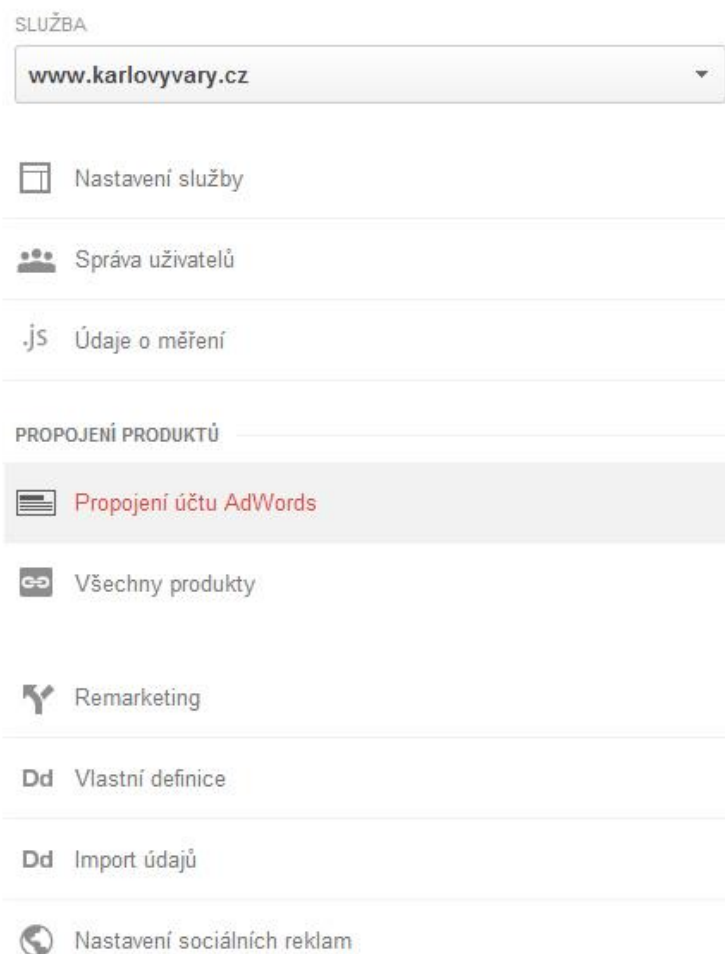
SLUŽBA

www.karlovyvary.cz

Nastavení služby

Správa uživatelů

.js Údaje o měření

PROPOJENÍ PRODUKTŮ

Propojení účtu AdWords

Všechny produkty

Remarketing

Dd Vlastní definice

Dd Import údajů

Nastavení sociálních reklam